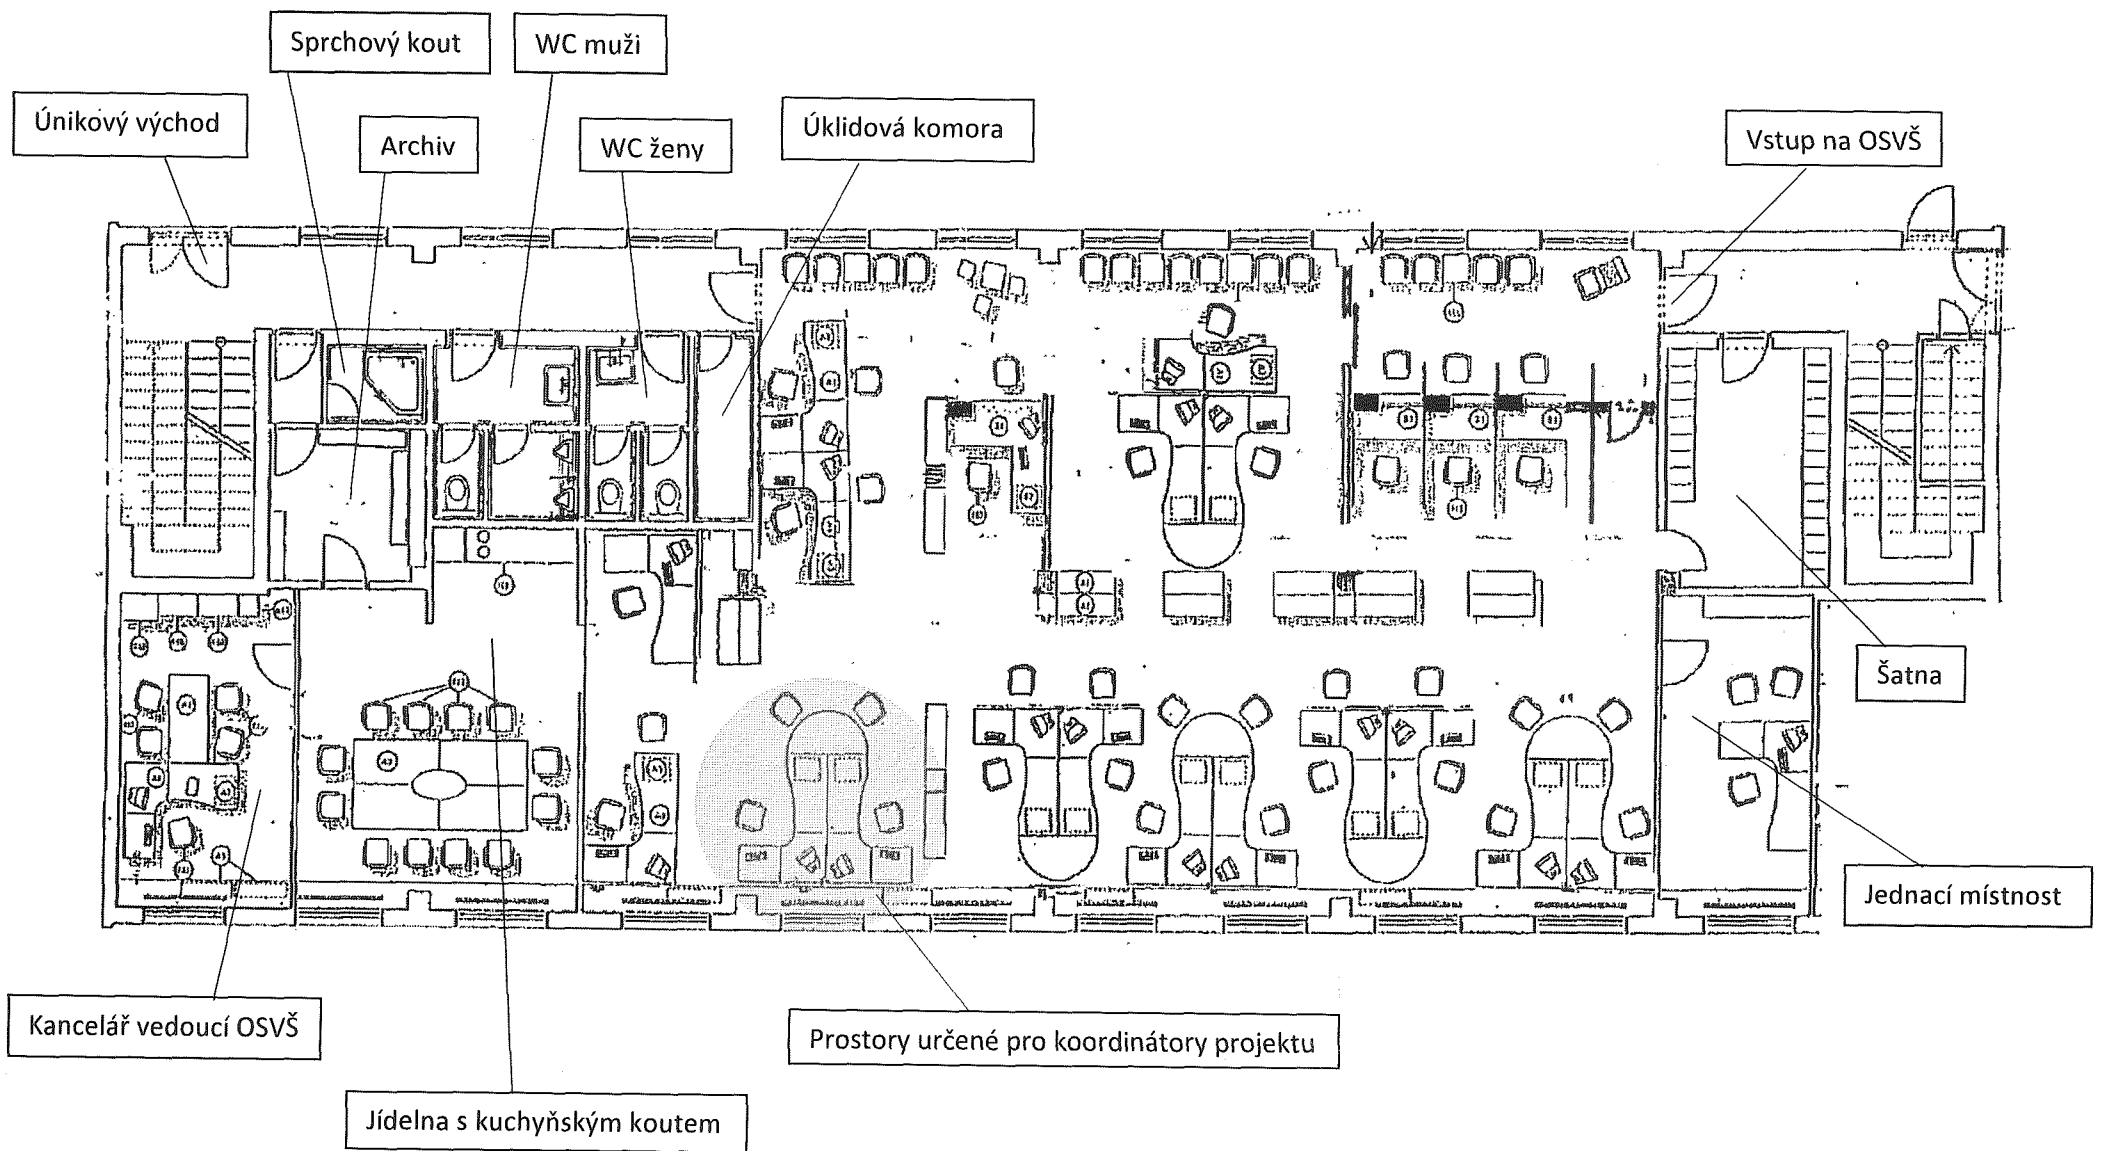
Sprchový kout

WC muži

Únikový východ

Archiv

WC ženy

Úklidová komora

Vstup na OSVŠ

Šatna

Jednací místnost

Kancelář vedoucí OSVŠ

Prostory určené pro koordinátory projektu

Jídelna s kuchyňským koutem